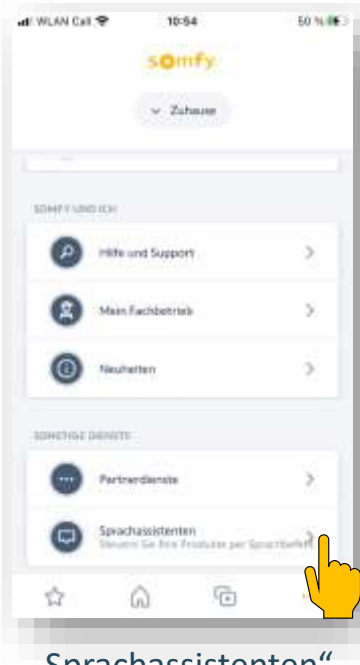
WLAN Call 10:54 50 %

somfy

Zuhause

SOMFY UND ICH

Hilfe und Support

Mein Fachbetrieb

Neuheiten

SONSTIGE DIENSTE

Partnerdienste

Sprachassistenten
Steuern Sie Ihre Produkte per Sprachbefehl

Sprachassistenten“